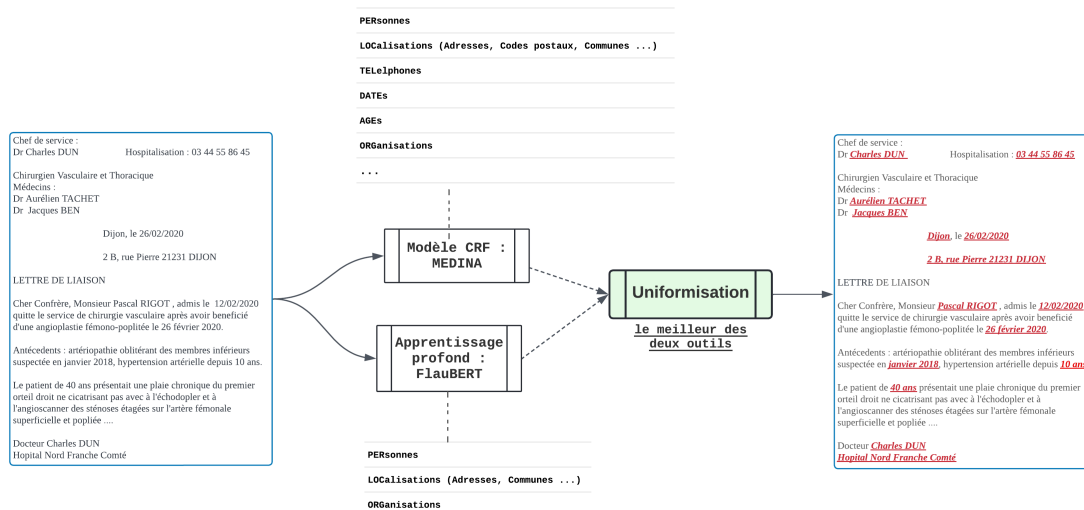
PERsonnes

LOCalisations (Adresses, Codes postaux, Communes ...)

TELelphones

DATEs

AGEs

ORGanisations

...

Chef de service :
Dr Charles DUN Hospitalisation : 03 44 55 86 45

Chirurgien Vasculaire et Thoracique
Médecins :
Dr Aurélien TACHET
Dr Jacques BEN

Dijon, le 26/02/2020

2 B, rue Pierre 21231 DIJON

LETTRE DE LIAISON

Cher Confrère, Monsieur Pascal RIGOT , admis le 12/02/2020 quitte le service de chirurgie vasculaire après avoir beneficié d'une angioplastie fémono-poplitée le 26 février 2020.

Antécedents : artériopathie oblitérant des membres inférieurs suspectée en janvier 2018, hypertension artérielle depuis 10 ans.

Le patient de 40 ans présentait une plaie chronique du premier orteil droit ne cicatrisant pas avec à l'échodopler et à l'angioscanner des sténoses étagées sur l'artère fémonale superficielle et popliée ....

Docteur Charles DUN
Hopital Nord Franche Comté

Modèle CRF : MEDINA

Apprentissage profond : FlauBERT

Uniformisation

le meilleur des deux outils

PERsonnes

LOCalisations (Adresses, Communes ...)

ORGanisations

Chef de service :
Dr Charles DUN Hospitalisation : 03 44 55 86 45

Chirurgien Vasculaire et Thoracique
Médecins :
Dr Aurélien TACHET
Dr Jacques BEN

Dijon, le 26/02/2020

2 B, rue Pierre 21231 DIJON

LETTRE DE LIAISON

Cher Confrère, Monsieur Pascal RIGOT , admis le 12/02/2020 quitte le service de chirurgie vasculaire après avoir beneficié d'une angioplastie fémono-poplitée le 26 février 2020.

Antécedents : artériopathie oblitérant des membres inférieurs suspectée en janvier 2018, hypertension artérielle depuis 10 ans.

Le patient de 40 ans présentait une plaie chronique du premier orteil droit ne cicatrisant pas avec à l'échodopler et à l'angioscanner des sténoses étagées sur l'artère fémonale superficielle et popliée ....

Docteur Charles DUN
Hopital Nord Franche Comté